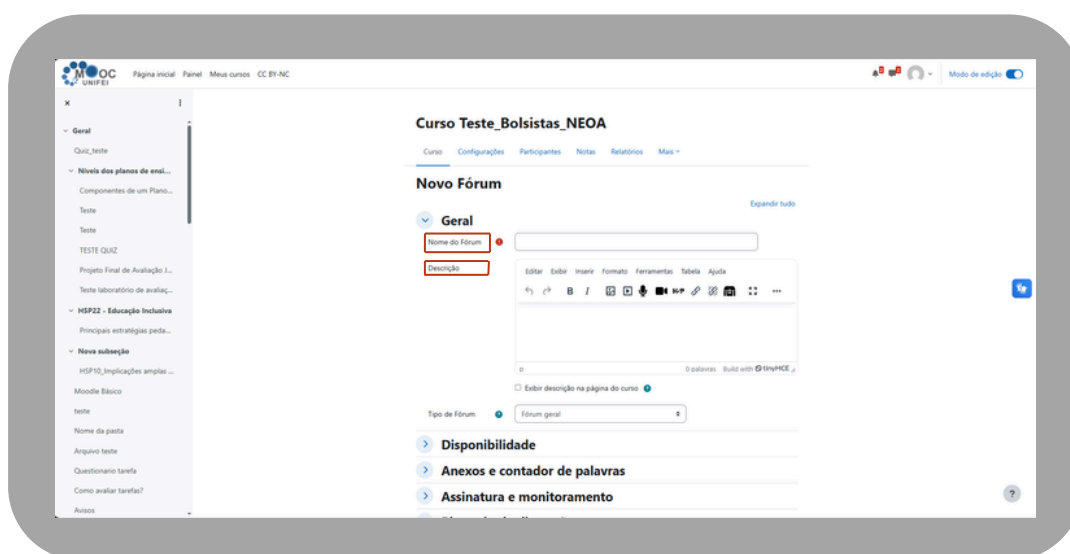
MOOC UNIFEI Página inicial Painel Meus cursos CC BY-NC

Modo de edição

Geral
Quiz_teste
Níveis dos planos de ensi...
Componentes de um Plano...
Teste
Teste
TESTE QUIZ
Projeto Final de Avaliação J...
Teste laboratório de avaliaç...
HSP22 - Educação Inclusiva
Principais estratégias peda...
Nova subseção
HSP10_Implicações amplas ...
Moodle Básico
teste
Nome da pasta
Arquivo teste
Questionario tarefa
Como avaliar tarefas?
Avisos

Curso Teste_Bolsistas_NEOA

Curso Configurações Participantes Notas Relatórios Mais

Novo Fórum

Expandir tudo

Geral

Nome do Fórum

Descrição

Editar Exibir Inserir Formato Ferramentas Tabela Ajuda

p 0 palavras Build with tinyMCE

Exibir descrição na página do curso

Tipo de Fórum Fórum geral

Disponibilidade

Anexos e contador de palavras

Assinatura e monitoramento

?